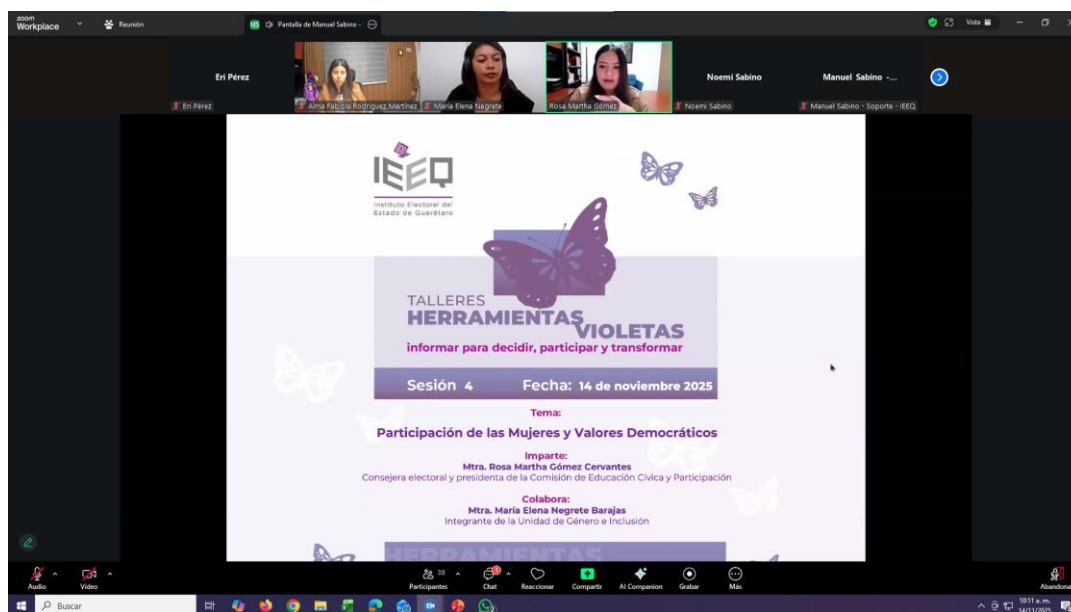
zoom Workplace

Reunión

Pantalla de Manuel Sabino

Vista

Eri Pérez

Eri Pérez

Alma Fabiola Rodríguez Martínez

María Elena Negrete

Rosa Martha Gómez

Noemi Sabino

Noemi Sabino

Manuel Sabino -...

Manuel Sabino - Soporte - IEEQ

IEEQ

Instituto Electoral del Estado de Querétaro

TALLERES HERRAMIENTAS VIOLETAS

informar para decidir, participar y transformar

Sesión 4 Fecha: 14 de noviembre 2025

Tema:

Participación de las Mujeres y Valores Democráticos

Imparte:

Mtra. Rosa Martha Gómez Cervantes

Consejera electoral y presidenta de la Comisión de Educación Cívica y Participación

Colabora:

Mtra. María Elena Negrete Barajas

Integrante de la Unidad de Género e Inclusión

HERRAMIENTAS

Audio

Video

Participantes 38

Chat

Reaccionar

Compartir

AI Companion

Grabar

Más

Abandonar

Buscar

10:11 a. m.

14/11/2025